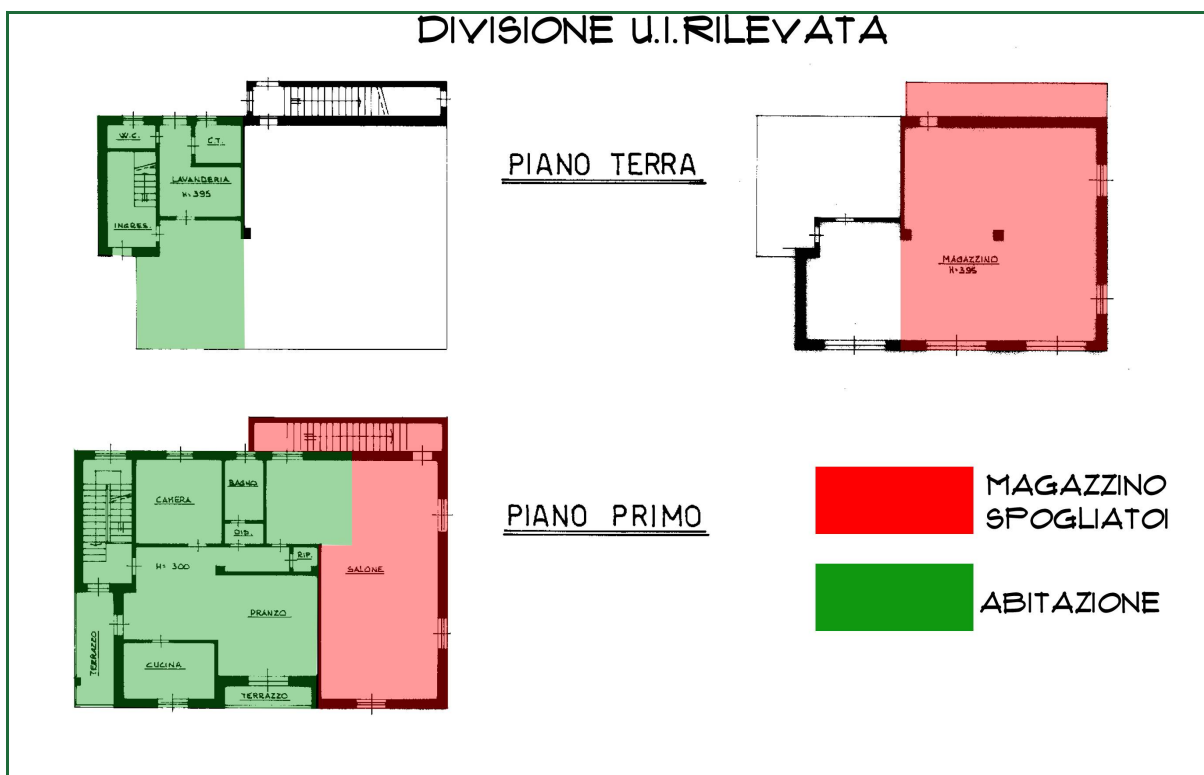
DIVISIONE U.I.RILEVATA

W.C.
C.T.
LAVANDERIA
H. 3.95
INGRES.

PIANO TERRA

MAGAZZINO
H. 3.95

CAMERA
BAGNO
DIS.
RIP.
H. 300
PRANZO
SALONE
TERRAZZO
CUCINA
TERRAZZO

PIANO PRIMO

MAGAZZINO
SPOGLIATOI

ABITAZIONE